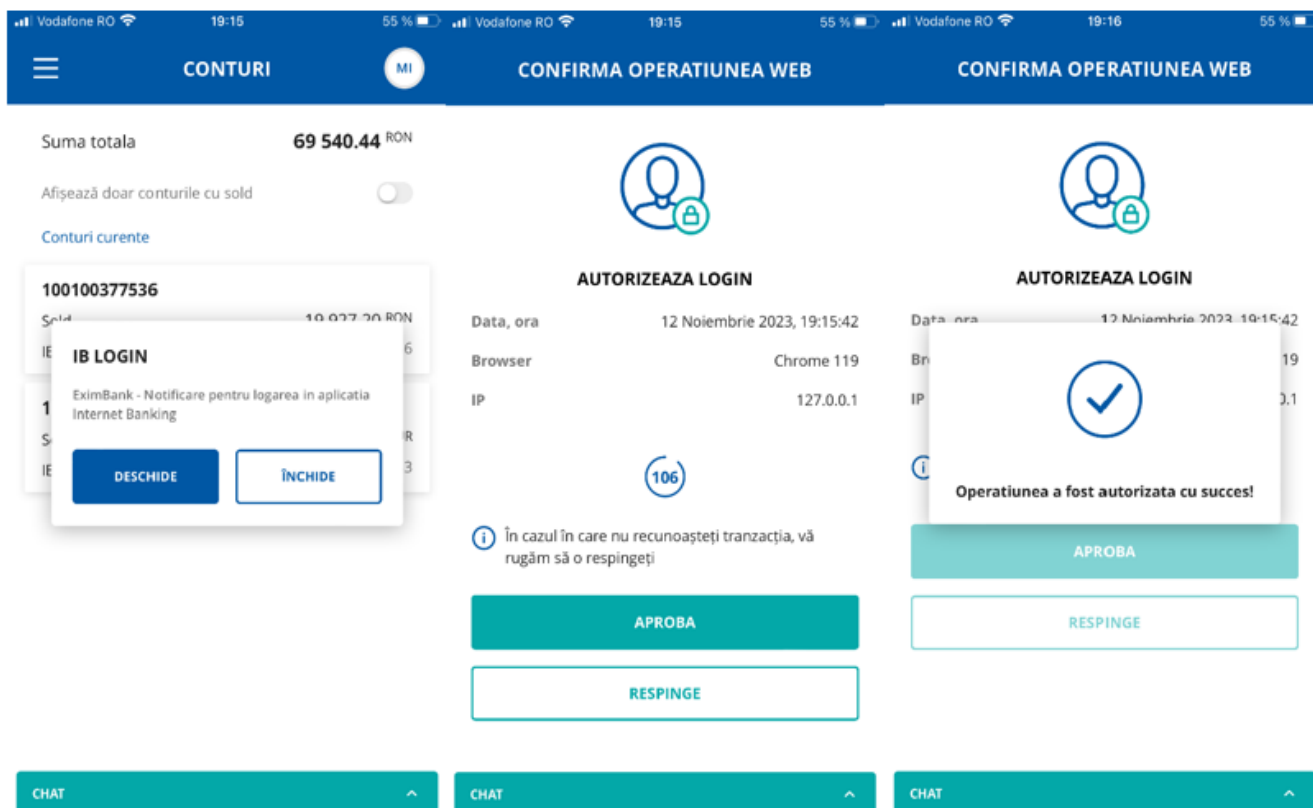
Vodafone RO 19:15 55 %

CONTURI

MI

Suma totala 69 540.44 RON

Afișează doar conturile cu sold

Conturi curente

100100377536

Sold 19 927.20 RON

IE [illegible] 6

1 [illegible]

S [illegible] R

IE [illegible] 3

IB LOGIN

EximBank - Notificare pentru logarea in aplicatia Internet Banking

DESCHIDE

ÎNCHIDE

CHAT

Vodafone RO 19:15 55 %

CONFIRMA OPERATIUNEA WEB

AUTORIZEAZA LOGIN

| | |
|---|---|
| Data, ora | 12 Noiembrie 2023, 19:15:42 |
| Browser | Chrome 119 |
| IP | 127.0.0.1 |

106

În cazul în care nu recunoaşteţi tranzacţia, vă rugăm să o respingeţi

APROBA

RESPINGE

CHAT

Vodafone RO 19:16 55 %

CONFIRMA OPERATIUNEA WEB

AUTORIZEAZA LOGIN

Data, ora 12 Noiembrie 2023, 19:15:42

Br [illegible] 19

IP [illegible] .1

Operatiunea a fost autorizata cu succes!

APROBA

RESPINGE

CHAT